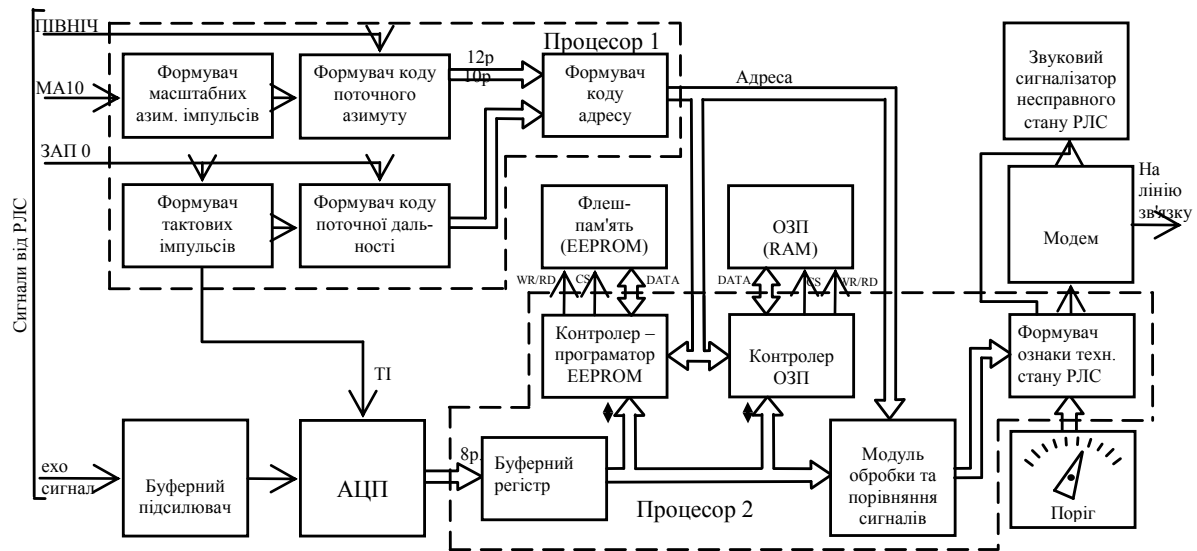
ПІВНІЧ
МА10
ЗАП 0
Сигнали від РЛС
Процесор 1
Формувач масштабних азим. імпульсів
Формувач коду поточного азимуту
12р
10р
Формувач коду адресу
Адреса
Звуковий сигналізатор несправного стану РЛС
Формувач тактових імпульсів
Формувач коду поточної дальності
Флеш-пам'ять (EEPROM)
ОЗП (RAM)
Модем
На лінію зв'язку
WR/RD
CS
DATA
DATA
CS
WR/RD
Контролер – програматор EEPROM
Контролер ОЗП
Формувач ознаки техн. стану РЛС
ТІ
ехо сигнал
Буферний підсилювач
АЦП
8р
Буферний регістр
Модуль обробки та порівняння сигналів
Процесор 2
Поріг